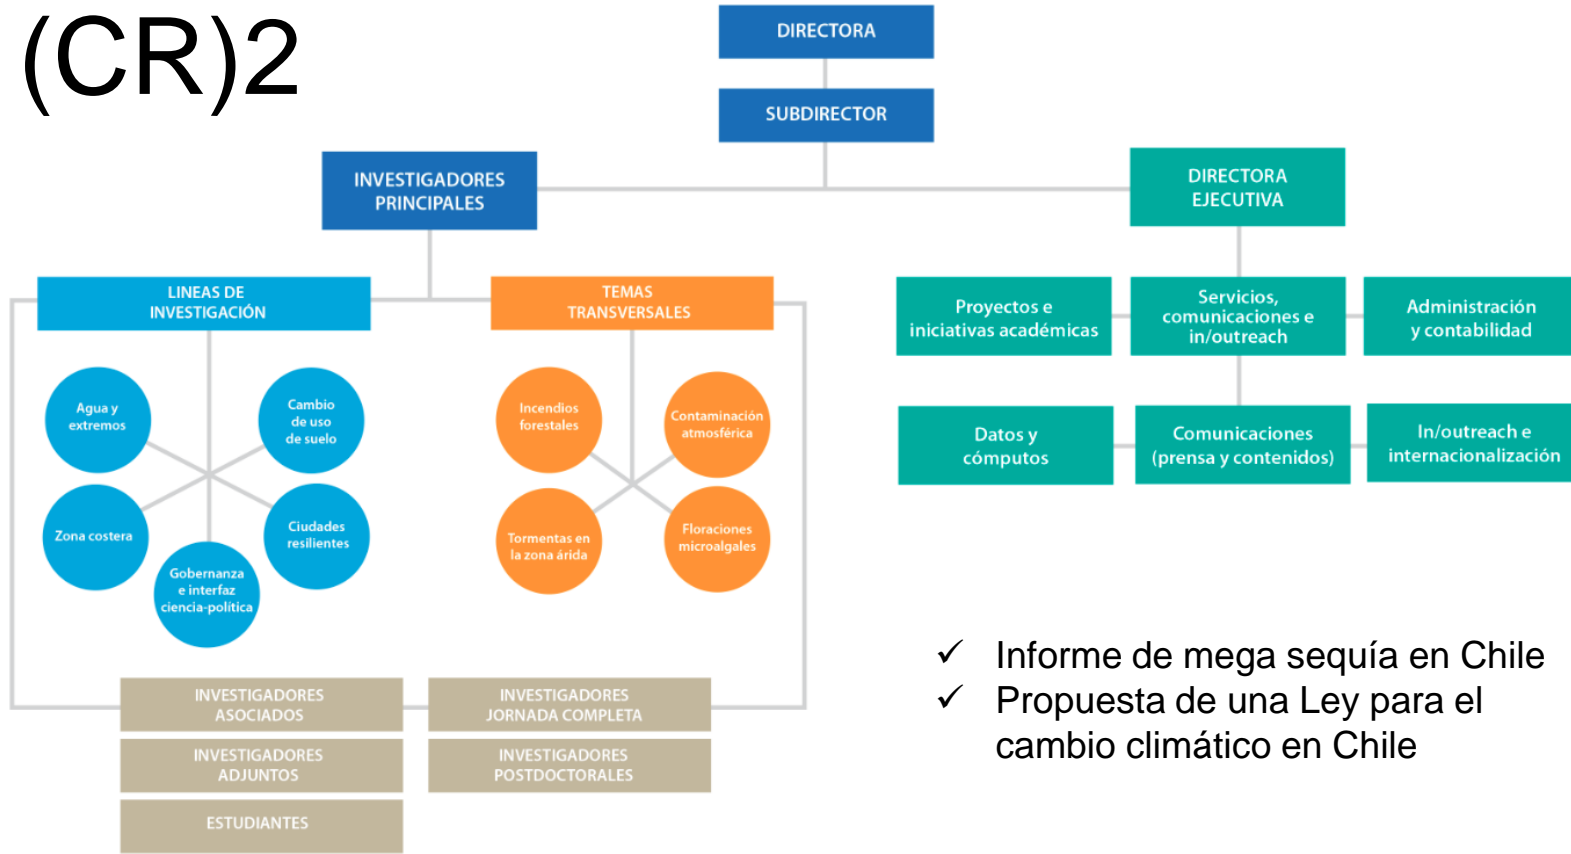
(CR)2

DIRECTORA

SUBDIRECTOR

INVESTIGADORES PRINCIPALES

DIRECTORA EJECUTIVA

LINEAS DE INVESTIGACIÓN

TEMAS TRANSVERSALES

Proyectos e iniciativas académicas

Servicios, comunicaciones e in/outreach

Administración y contabilidad

Agua y extremos

Cambio de uso de suelo

Zona costera

Ciudades resilientes

Gobernanza e interfaz ciencia-política

Incendios forestales

Contaminación atmosférica

Tormentas en la zona árida

Floraciones microalgales

Datos y cómputos

Comunicaciones (prensa y contenidos)

In/outreach e internacionalización

✓ Informe de mega sequía en Chile
✓ Propuesta de una Ley para el cambio climático en Chile

INVESTIGADORES ASOCIADOS

INVESTIGADORES JORNADA COMPLETA

INVESTIGADORES ADJUNTOS

INVESTIGADORES POSTDOCTORALES

ESTUDIANTES